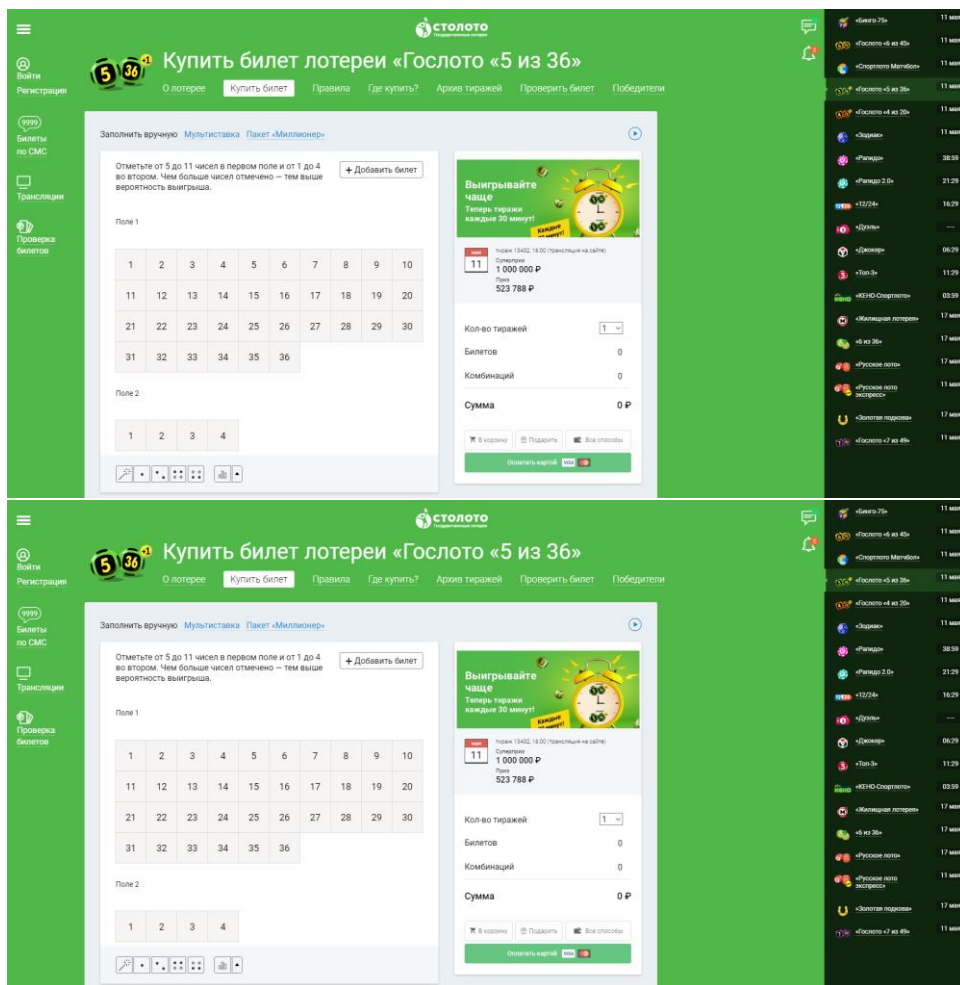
СТОЛОТО
Государственные лотереи

Войти
Регистрация

9999
Билеты по СМС

Трансляции

Проверка билетов

5 36 +1

Купить билет лотереи «Гослото «5 из 36»

О лотерее | Купить билет | Правила | Где купить? | Архив тиражей | Проверить билет | Победители

Заполнить вручную | Мультиставка | Пакет «Миллионер»

Отметьте от 5 до 11 чисел в первом поле и от 1 до 4 во втором. Чем больше чисел отмечено — тем выше вероятность выигрыша.

+ Добавить билет

Поле 1

| 1 | 2 | 3 | 4 | 5 | 6 | 7 | 8 | 9 | 10 |
|---|---|---|---|---|---|---|---|---|---|
| 11 | 12 | 13 | 14 | 15 | 16 | 17 | 18 | 19 | 20 |
| 21 | 22 | 23 | 24 | 25 | 26 | 27 | 28 | 29 | 30 |
| 31 | 32 | 33 | 34 | 35 | 36 | | | | |

Поле 2

| 1 | 2 | 3 | 4 |
|---|---|---|---|

Выигрывайте чаще
Теперь тиражи каждые 30 минут!
Каждые 30 минут

11
Тираж 13432, 16:00 (трансляция на сайте)
Суперприз
1 000 000 ₽
Приз
523 788 ₽

Кол-во тиражей 1
Билетов 0
Комбинаций 0
Сумма 0 ₽

В корзину | Подарить | Все способы

Оплатить картой VISA

«Бинго-75» 11 мая
«Гослото «6 из 45» 11 мая
«Спортлото Матчбол» 11 мая
«Гослото «5 из 36» 11 мая
«Гослото «4 из 20» 11 мая
«Зодиак» 11 мая
«Рапидо» 38:59
«Рапидо 2.0» 21:29
«12/24» 16:29
«Дуэль» ---
«Джокер» 06:29
«Топ-3» 11:29
«КЕНО-Спортлото» 03:59
«Жилищная лотерея» 17 мая
«6 из 36» 17 мая
«Русское лото» 17 мая
«Русское лото экспресс» 11 мая
«Золотая подкова» 17 мая
«Гослото «7 из 49» 11 мая

СТОЛОТО
Государственные лотереи

Войти
Регистрация

9999
Билеты по СМС

Трансляции

Проверка билетов

5 36 +1

Купить билет лотереи «Гослото «5 из 36»

О лотерее | Купить билет | Правила | Где купить? | Архив тиражей | Проверить билет | Победители

Заполнить вручную | Мультиставка | Пакет «Миллионер»

Отметьте от 5 до 11 чисел в первом поле и от 1 до 4 во втором. Чем больше чисел отмечено — тем выше вероятность выигрыша.

+ Добавить билет

Поле 1

| 1 | 2 | 3 | 4 | 5 | 6 | 7 | 8 | 9 | 10 |
|---|---|---|---|---|---|---|---|---|---|
| 11 | 12 | 13 | 14 | 15 | 16 | 17 | 18 | 19 | 20 |
| 21 | 22 | 23 | 24 | 25 | 26 | 27 | 28 | 29 | 30 |
| 31 | 32 | 33 | 34 | 35 | 36 | | | | |

Поле 2

| 1 | 2 | 3 | 4 |
|---|---|---|---|

Выигрывайте чаще
Теперь тиражи каждые 30 минут!
Каждые 30 минут

11
Тираж 13432, 16:00 (трансляция на сайте)
Суперприз
1 000 000 ₽
Приз
523 788 ₽

Кол-во тиражей 1
Билетов 0
Комбинаций 0
Сумма 0 ₽

В корзину | Подарить | Все способы

Оплатить картой VISA

«Бинго-75» 11 мая
«Гослото «6 из 45» 11 мая
«Спортлото Матчбол» 11 мая
«Гослото «5 из 36» 11 мая
«Гослото «4 из 20» 11 мая
«Зодиак» 11 мая
«Рапидо» 38:59
«Рапидо 2.0» 21:29
«12/24» 16:29
«Дуэль» ---
«Джокер» 06:29
«Топ-3» 11:29
«КЕНО-Спортлото» 03:59
«Жилищная лотерея» 17 мая
«6 из 36» 17 мая
«Русское лото» 17 мая
«Русское лото экспресс» 11 мая
«Золотая подкова» 17 мая
«Гослото «7 из 49» 11 мая